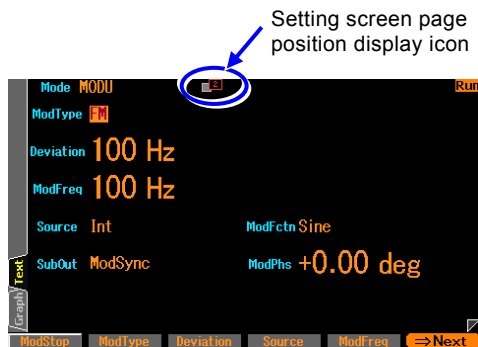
Setting screen page position display icon

Mode MODU

2

Run

ModType FM

Deviation 100 Hz

ModFreq 100 Hz

Source Int

ModFctn Sine

SubOut ModSync

ModPhs +0.00 deg

Text

Graph

ModStop

ModType

Deviation

Source

ModFreq

⇒Next